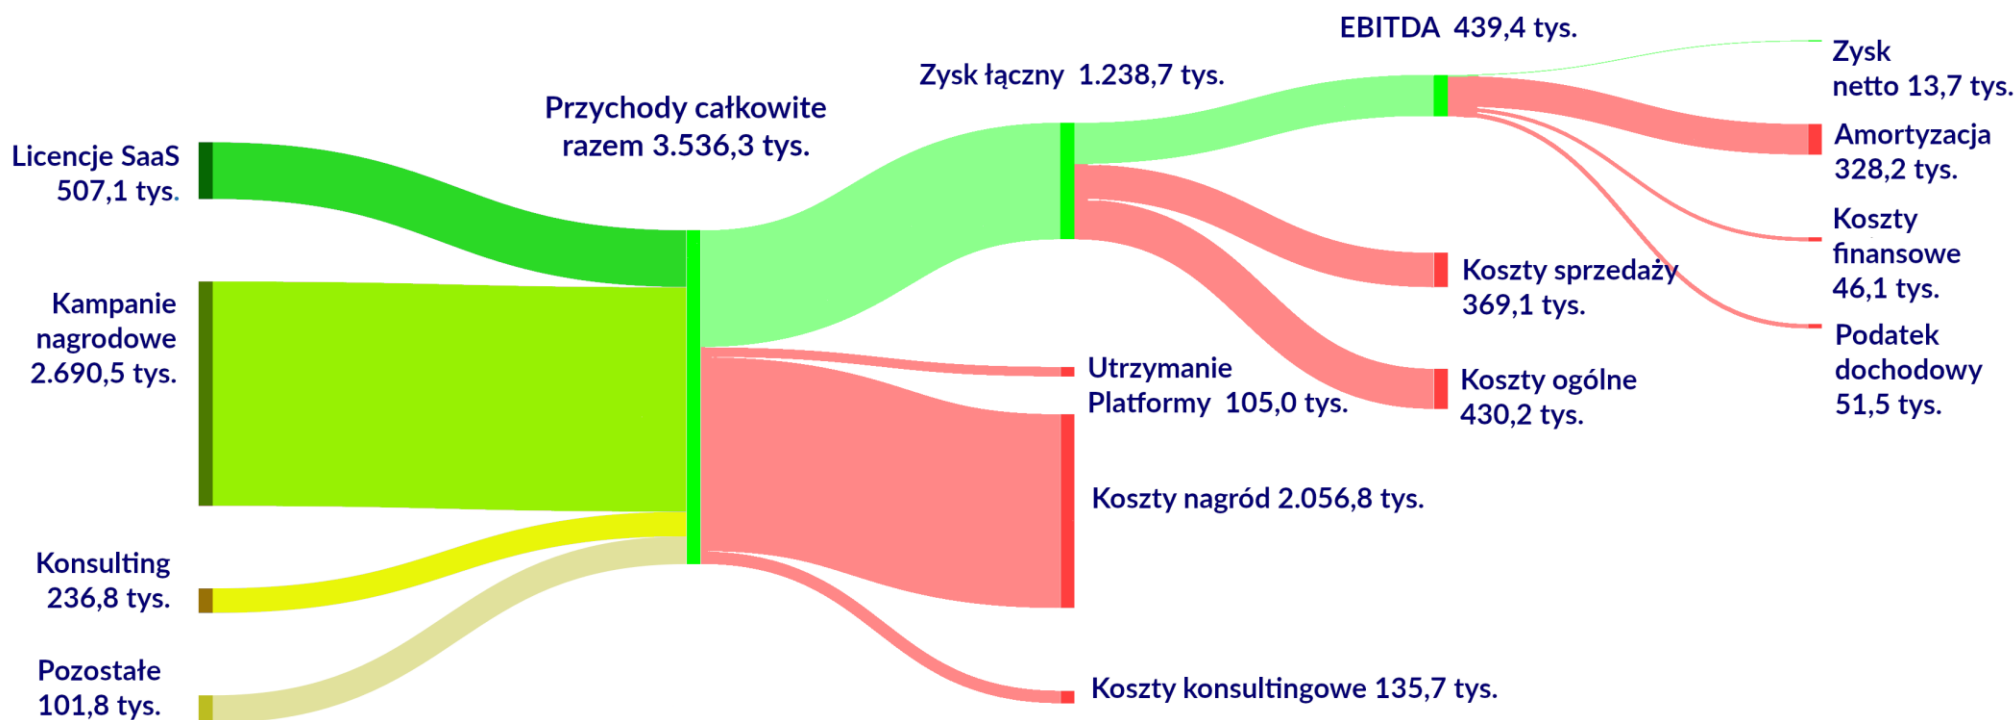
Licencje SaaS 507,1 tys.

Kampanie nagrodowe 2.690,5 tys.

Konsulting 236,8 tys.

Pozostałe 101,8 tys.

Przychody całkowite razem 3.536,3 tys.

Zysk łączny 1.238,7 tys.

Utrzymanie Platformy 105,0 tys.

Koszty nagród 2.056,8 tys.

Koszty konsultingowe 135,7 tys.

EBITDA 439,4 tys.

Koszty sprzedaży 369,1 tys.

Koszty ogólne 430,2 tys.

Zysk netto 13,7 tys.

Amortyzacja 328,2 tys.

Koszty finansowe 46,1 tys.

Podatek dochodowy 51,5 tys.